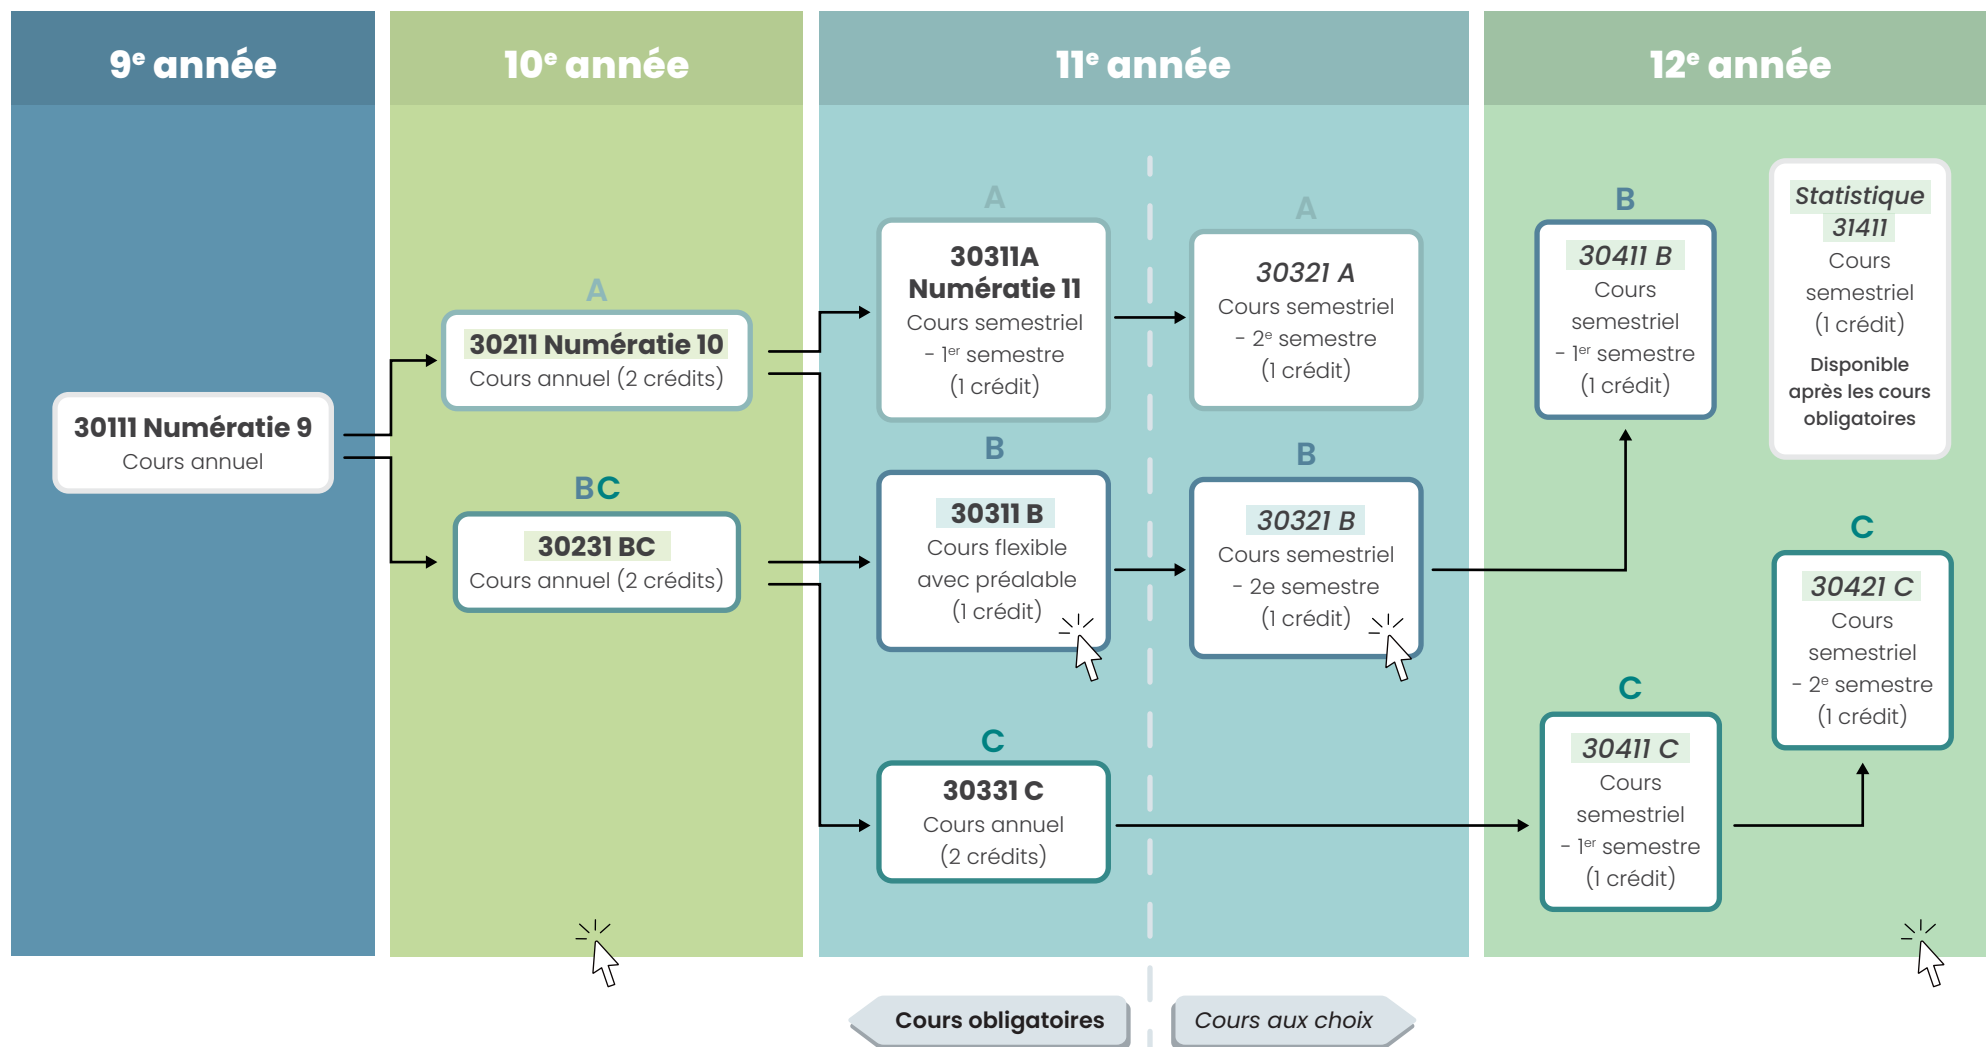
9e année

10e année

11e année

12e année

30111 Numératie 9
Cours annuel

A
30211 Numératie 10
Cours annuel (2 crédits)

BC
30231 BC
Cours annuel (2 crédits)

A
30311A
Numératie 11
Cours semestriel
- 1er semestre
(1 crédit)

B
30311 B
Cours flexible
avec préalable
(1 crédit)

C
30331 C
Cours annuel
(2 crédits)

A
30321 A
Cours semestriel
- 2e semestre
(1 crédit)

B
30321 B
Cours semestriel
- 2e semestre
(1 crédit)

B
30411 B
Cours
semestriel
- 1er semestre
(1 crédit)

Statistique
31411
Cours
semestriel
(1 crédit)
Disponible
après les cours
obligatoires

C
30421 C
Cours
semestriel
- 2e semestre
(1 crédit)

C
30411 C
Cours
semestriel
- 1er semestre
(1 crédit)

Cours obligatoires

Cours aux choix